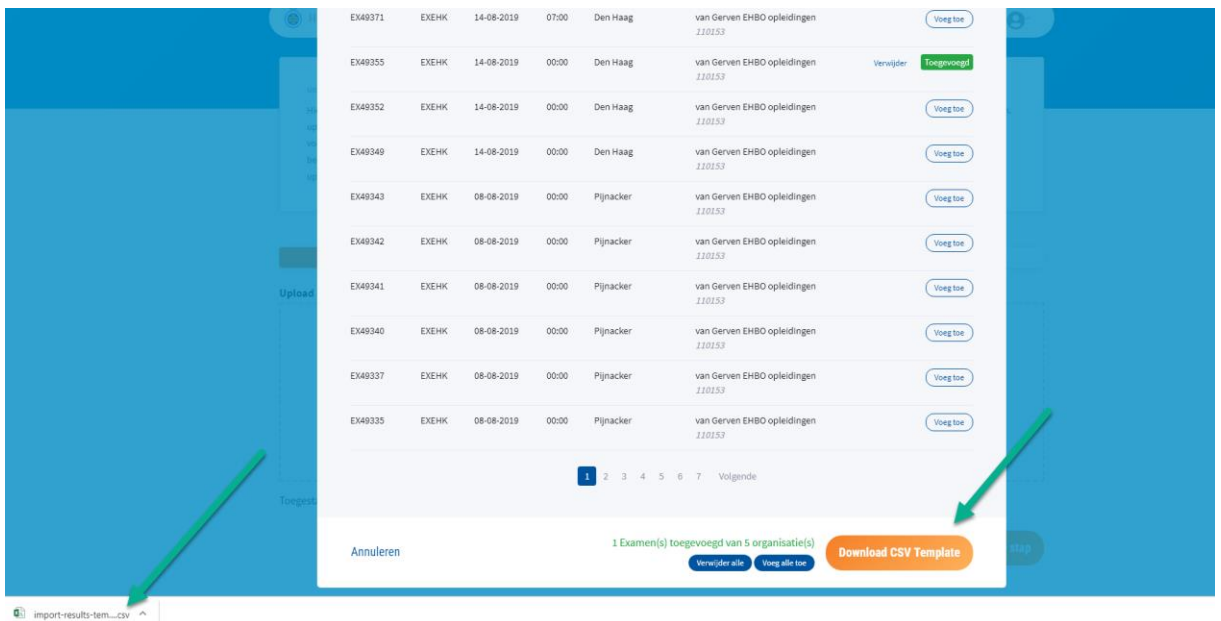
| | | | | | | |
|---|---|---|---|---|---|---|
| EX49371 | EXEHK | 14-08-2019 | 07:00 | Den Haag | van Gerven EHBO opleidingen 110153 | Voeg toe |
| EX49355 | EXEHK | 14-08-2019 | 00:00 | Den Haag | van Gerven EHBO opleidingen 110153 | Verwijder Toegevoegd |
| EX49352 | EXEHK | 14-08-2019 | 00:00 | Den Haag | van Gerven EHBO opleidingen 110153 | Voeg toe |
| EX49349 | EXEHK | 14-08-2019 | 00:00 | Den Haag | van Gerven EHBO opleidingen 110153 | Voeg toe |
| EX49343 | EXEHK | 08-08-2019 | 00:00 | Pijnacker | van Gerven EHBO opleidingen 110153 | Voeg toe |
| EX49342 | EXEHK | 08-08-2019 | 00:00 | Pijnacker | van Gerven EHBO opleidingen 110153 | Voeg toe |
| EX49341 | EXEHK | 08-08-2019 | 00:00 | Pijnacker | van Gerven EHBO opleidingen 110153 | Voeg toe |
| EX49340 | EXEHK | 08-08-2019 | 00:00 | Pijnacker | van Gerven EHBO opleidingen 110153 | Voeg toe |
| EX49337 | EXEHK | 08-08-2019 | 00:00 | Pijnacker | van Gerven EHBO opleidingen 110153 | Voeg toe |
| EX49335 | EXEHK | 08-08-2019 | 00:00 | Pijnacker | van Gerven EHBO opleidingen 110153 | Voeg toe |

1 2 3 4 5 6 7 Volgende

Upload

Toegesta

Annuleren

1 Examen(s) toegevoegd van 5 organisatie(s)

Verwijder alle Voeg alle toe

Download CSV Template

stap

import-results-tem....csv ^